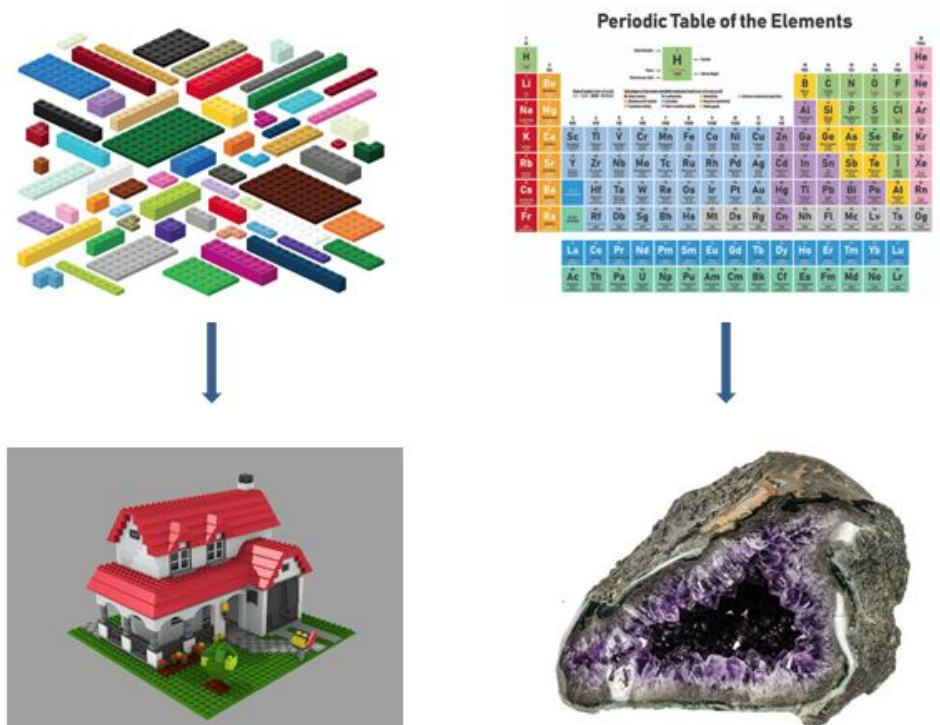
Periodic Table of the Elements

| H | | | | | | | | | | | | | | | | | He |
|---|---|---|---|---|---|---|---|---|---|---|---|---|---|---|---|---|---|
| Li | Be | | | | | | | | | | | B | C | N | O | F | Ne |
| Na | Mg | | | | | | | | | | | Al | Si | P | S | Cl | Ar |
| K | Ca | Sc | Ti | V | Cr | Mn | Fe | Co | Ni | Cu | Zn | Ga | Ge | As | Se | Br | Kr |
| Rb | Sr | Y | Zr | Nb | Mo | Tc | Ru | Rh | Pd | Ag | Cd | In | Sn | Sb | Te | I | Xe |
| Cs | Ba | | Hf | Ta | W | Re | Os | Ir | Pt | Au | Hg | Tl | Pb | Bi | Po | At | Rn |
| Fr | Ra | | Rf | Db | Sg | Bh | Hs | Mt | Ds | Rg | Cn | Nh | Fl | Mc | Lv | Ts | Og |

| La | Ce | Pr | Nd | Pm | Sm | Eu | Gd | Tb | Dy | Ho | Er | Tm | Yb | Lu |
|---|---|---|---|---|---|---|---|---|---|---|---|---|---|---|
| Ac | Th | Pa | U | Np | Pu | Am | Cm | Bk | Cf | Es | Fm | Md | No | Lr |